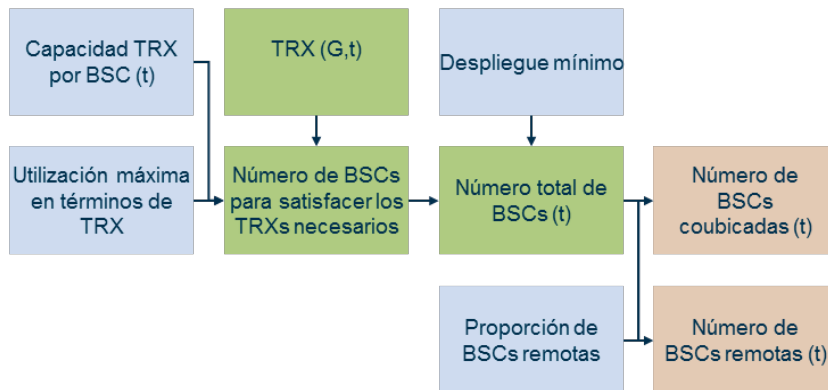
Capacidad TRX por BSC (t)

Utilización máxima en términos de TRX

TRX (G,t)

Número de BSCs para satisfacer los TRXs necesarios

Despliegue mínimo

Número total de BSCs (t)

Proporción de BSCs remotas

Número de BSCs coubicadas (t)

Número de BSCs remotas (t)